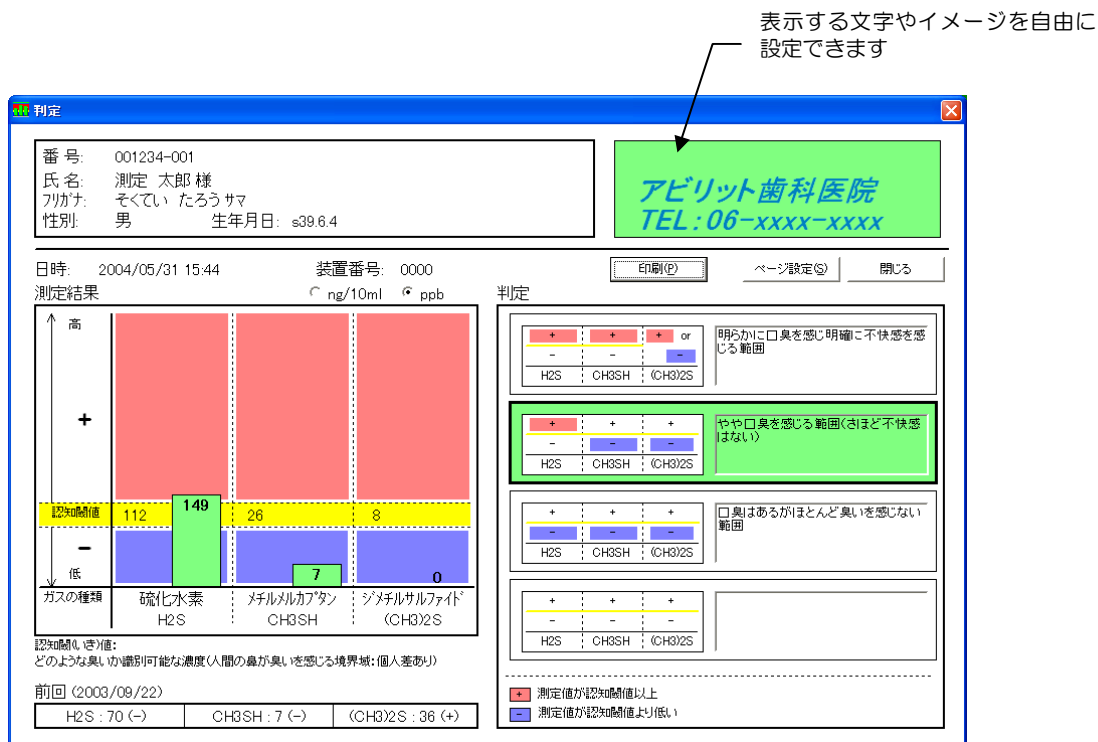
表示する文字やイメージを自由に設定できます

判定

番号: 001234-001
氏名: 測定 太郎 様
フリガナ: そくてい たろう サマ
性別: 男 生年月日: s39.6.4

アビリット歯科医院
TEL:06-xxxx-xxxx

日時: 2004/05/31 15:44 装置番号: 0000

印刷(P) ページ設定(S) 閉じる

測定結果 ng/10ml ppb

判定

高
+
認知閾値 112 149 26 8
−
7 0
低
ガスの種類 硫化水素 H2S メチルメルカプタン CH3SH ジメチルサルファイド (CH3)2S

認知閾(いき)値:
どのような臭いか識別可能な濃度(人間の鼻が臭いを感じる境界域:個人差あり)

前回 (2003/09/22)

| H2S : 70 (−) | CH3SH : 7 (−) | (CH3)2S : 36 (+) |
|---|---|---|

| + | + | + or |
|---|---|---|
| − | | − |
| H2S | CH3SH | (CH3)2S |

明らかに口臭を感じ明確に不快感を感じる範囲

| + | + | + |
|---|---|---|
| − | − | − |
| H2S | CH3SH | (CH3)2S |

やや口臭を感じる範囲(さほど不快感はない)

| + | + | + |
|---|---|---|
| − | − | − |
| H2S | CH3SH | (CH3)2S |

口臭はあるがほとんど臭いを感じない範囲

| + | + | + |
|---|---|---|
| − | − | − |
| H2S | CH3SH | (CH3)2S |

+ 測定値が認知閾値以上
− 測定値が認知閾値より低い